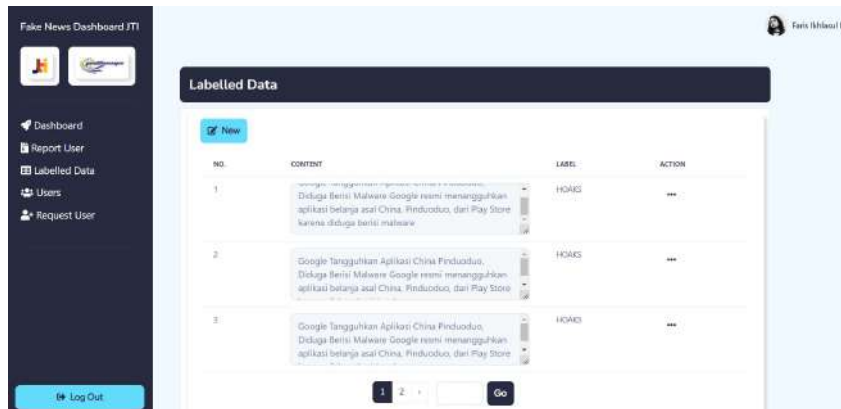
Fake News Dashboard JTI

Faris Ikhlasul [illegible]

Dashboard
Report User
Labelled Data
Users
Request User

Log Out

Labelled Data

New

| NO. | CONTENT | LABEL | ACTION |
|---|---|---|---|
| 1 | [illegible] Diduga Berisi Malware Google resmi menangguhkan aplikasi belanja asal China, Pinduoduo, dari Play Store karena diduga berisi malware | HOAKS | ••• |
| 2 | Google Tangguhkan Aplikasi China Pinduoduo, Diduga Berisi Malware Google resmi menangguhkan aplikasi belanja asal China, Pinduoduo, dari Play Store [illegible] | HOAKS | ••• |
| 3 | Google Tangguhkan Aplikasi China Pinduoduo, Diduga Berisi Malware Google resmi menangguhkan aplikasi belanja asal China, Pinduoduo, dari Play Store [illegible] | HOAKS | ••• |

1 2 ›

Go